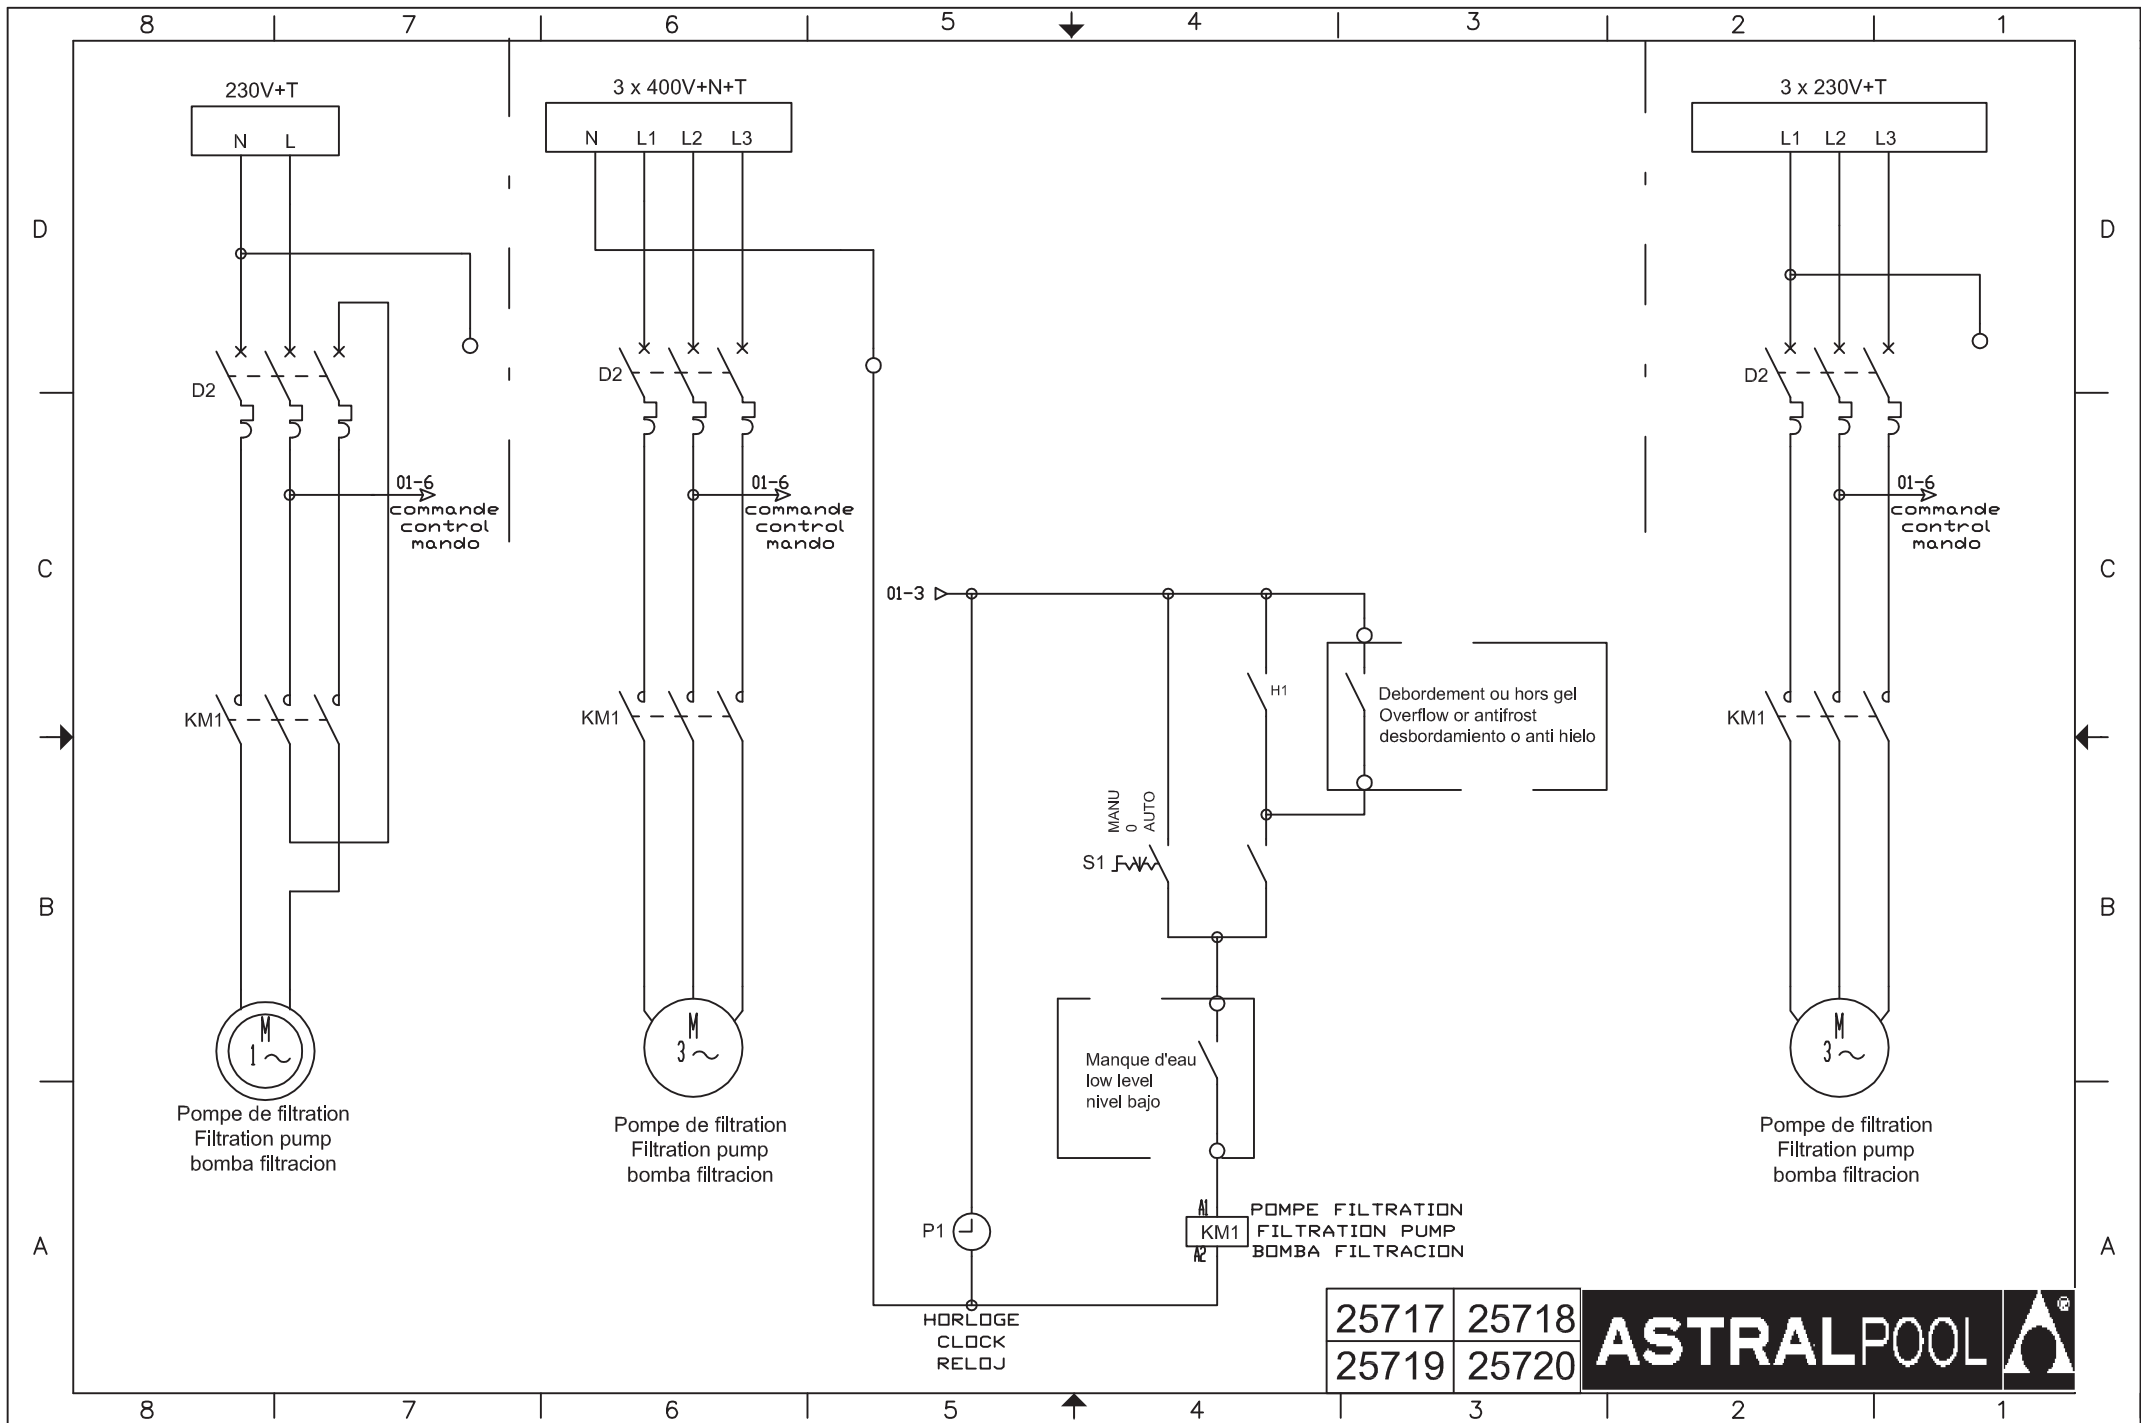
8 7 6 5 4 3 2 1

230V+T
N L

3 x 400V+N+T
N L1 L2 L3

3 x 230V+T
L1 L2 L3

D

D2

D2

D2

01-6
commande
control
mando

01-6
commande
control
mando

01-6
commande
control
mando

C

01-3

H1

Debordement ou hors gel
Overflow or antifrost
desbordamiento o anti hielo

KM1

KM1

KM1

MANU
0
AUTO

S1

B

M
1~

M
3~

M
3~

Manque d'eau
low level
nivel bajo

Pompe de filtration
Filtration pump
bomba filtracion

Pompe de filtration
Filtration pump
bomba filtracion

Pompe de filtration
Filtration pump
bomba filtracion

A

P1

A1
KM1
A2

POMPE FILTRATION
FILTRATION PUMP
BOMBA FILTRACION

HORLOGE
CLOCK
RELOJ

| 25717 | 25718 |
|---|---|
| 25719 | 25720 |

ASTRALPOOL ®

8 7 6 5 4 3 2 1